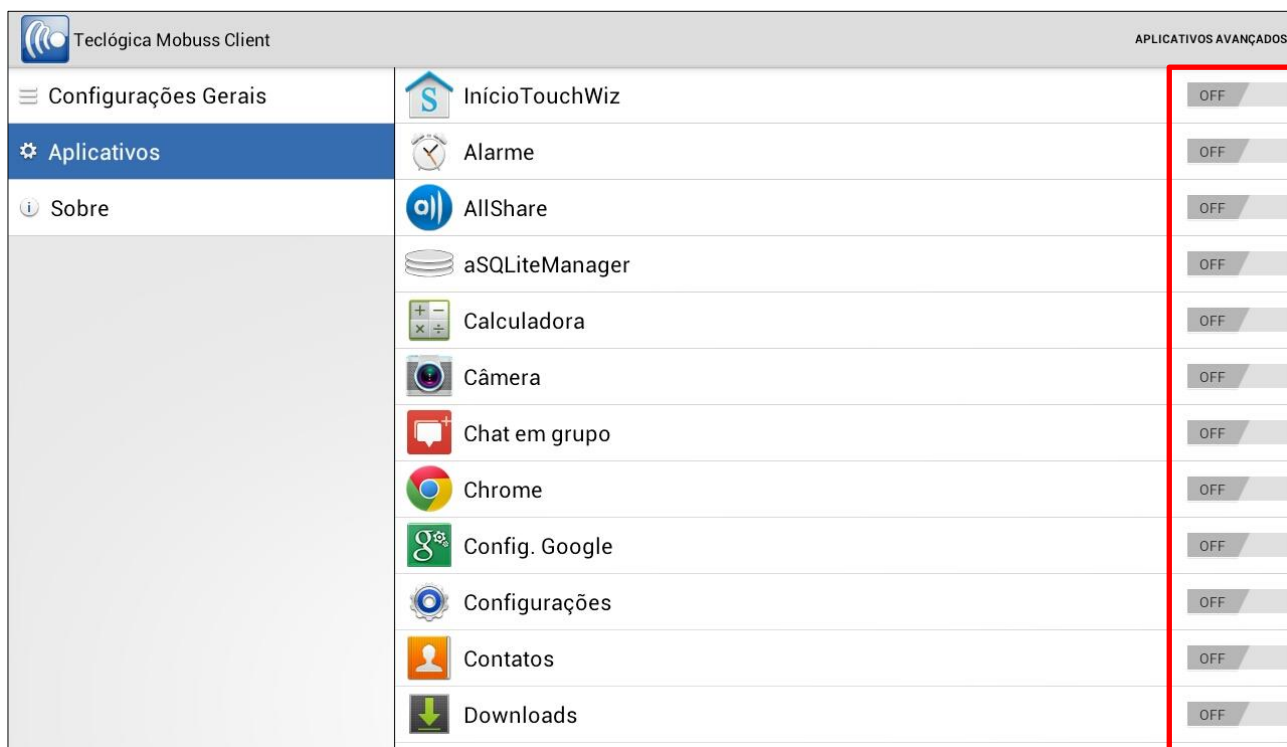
Teclógica Mobuss Client

APLICATIVOS AVANÇADOS

Configurações Gerais

Aplicativos

Sobre

InícioTouchWiz OFF

Alarme OFF

AllShare OFF

aSQLiteManager OFF

Calculadora OFF

Câmera OFF

Chat em grupo OFF

Chrome OFF

Config. Google OFF

Configurações OFF

Contatos OFF

Downloads OFF